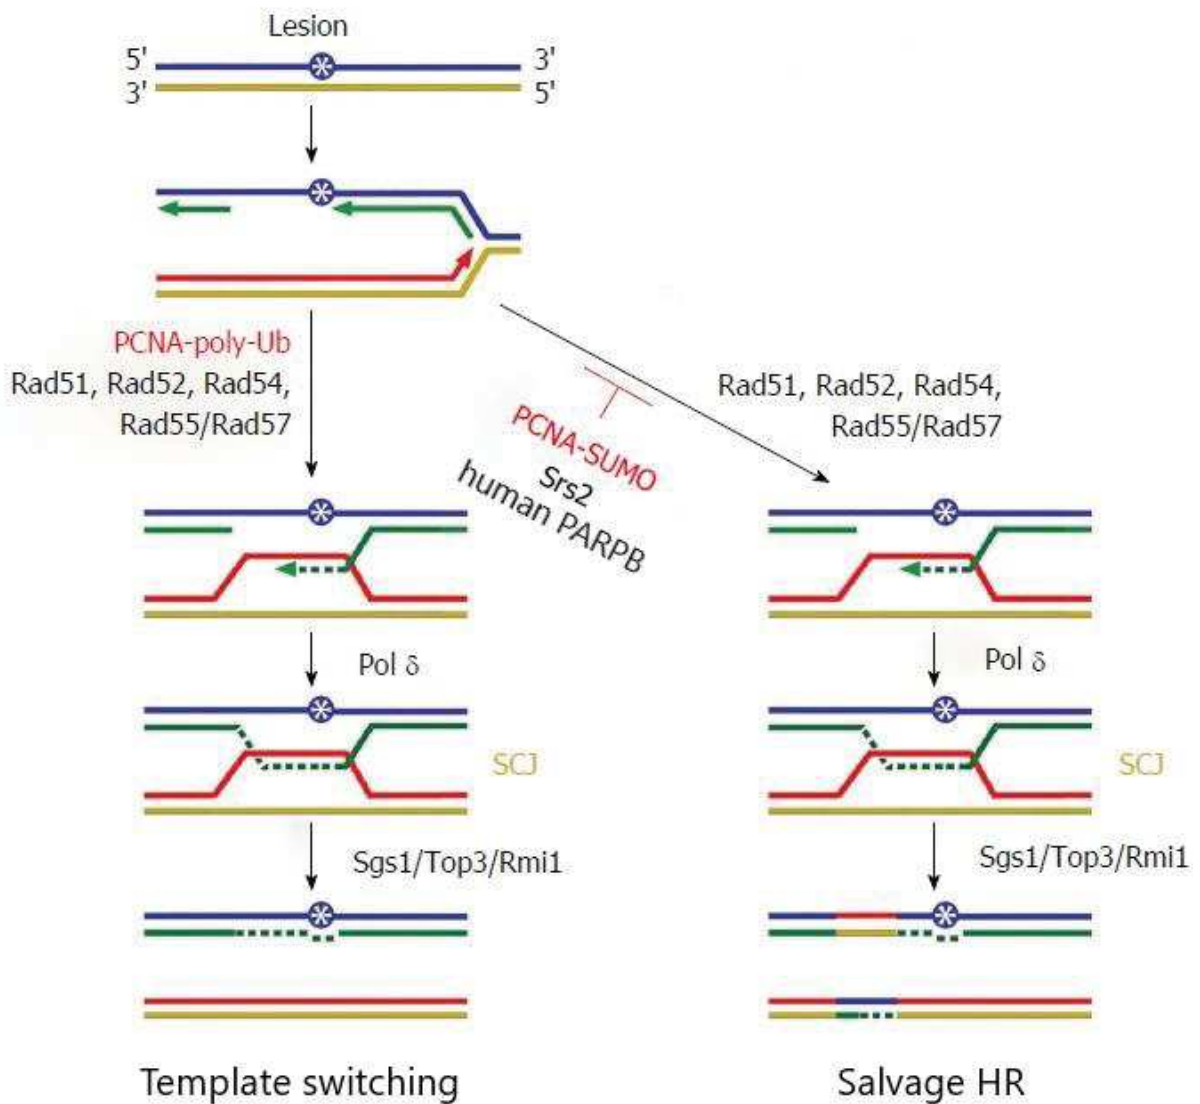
Lesion

5'

3'

3'

5'

PCNA-poly-Ub

Rad51, Rad52, Rad54, Rad55/Rad57

PCNA-SUMO

Srs2

human PARPB

Rad51, Rad52, Rad54, Rad55/Rad57

Pol $\delta$

SCJ

Sgs1/Top3/Rmi1

Pol $\delta$

SCJ

Sgs1/Top3/Rmi1

Template switching

Salvage HR